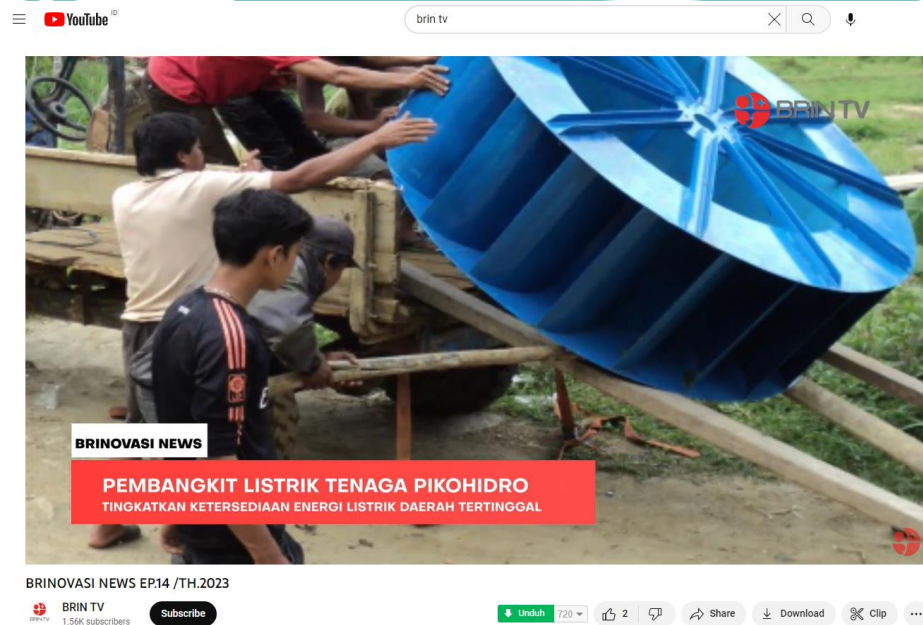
YouTube ID

brin tv

BRIN TV

BRINOVASI NEWS

PEMBANGKIT LISTRIK TENAGA PIKOHIDRO

TINGKATKAN KETERSEDIAAN ENERGI LISTRIK DAERAH TERTINGGAL

BRINOVASI NEWS EP.14 /TH.2023

BRIN TV
1.56K subscribers

Subscribe

Unduh 720

2

Share

Download

Clip

...